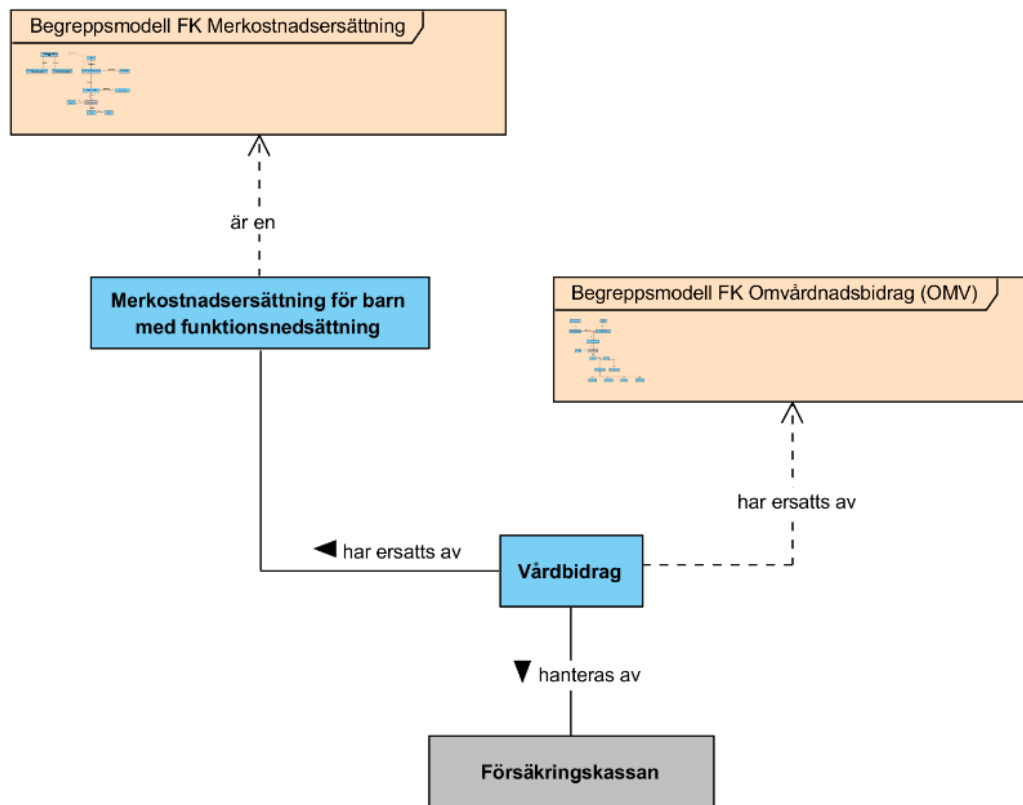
Begreppsmodell FK Merkostnadsersättning

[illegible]

är en

Merkostnadsersättning för barn med funktionsnedsättning

Begreppsmodell FK Omvårdnadsbidrag (OMV)

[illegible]

har ersatts av

◀ har ersatts av

Vårdbidrag

▼ hanteras av

Försäkringskassan